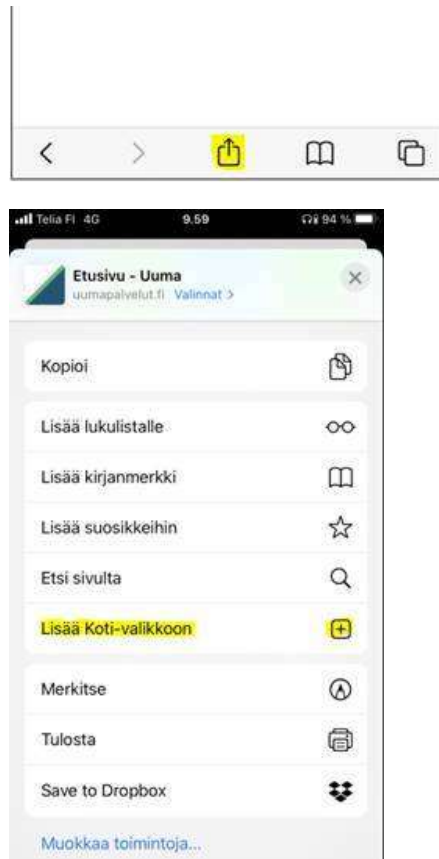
Telia FI 4G 9.59 94 %

Etusivu - Uuma
uumapalvelut.fi Valinnat >

Kopioi

Lisää lukulistalle

Lisää kirjanmerkki

Lisää suosikkeihin

Etsi sivulta

Lisää Koti-valikkoon

Merkitse

Tulosta

Save to Dropbox

Muokkaa toimintoja...